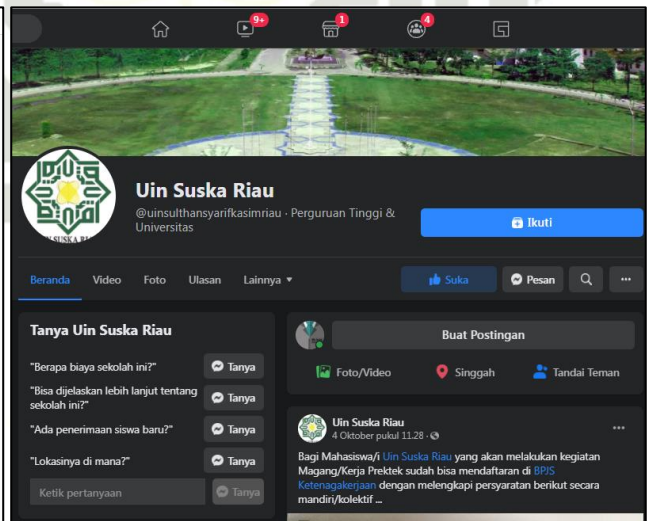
9+
1
4

SUSKA RIAU

Uin Suska Riau

@uinsulthansyarifkasimriau · Perguruan Tinggi & Universitas

Ikuti

Beranda Video Foto Ulasan Lainnya ▾

Suka Pesan ···

Tanya Uin Suska Riau

"Berapa biaya sekolah ini?" Tanya

"Bisa dijelaskan lebih lanjut tentang sekolah ini?" Tanya

"Ada penerimaan siswa baru?" Tanya

"Lokasinya di mana?" Tanya

Ketik pertanyaan Tanya

Buat Postingan

Foto/Video Singgah Tandai Teman

Uin Suska Riau
4 Oktober pukul 11.28 ·

···

Bagi Mahasiswa/i Uin Suska Riau yang akan melakukan kegiatan Magang/Kerja Prektek sudah bisa mendaftaran di BPJS Ketenagakerjaan dengan melengkapi persyaratan berikut secara mandiri/kolektif ...